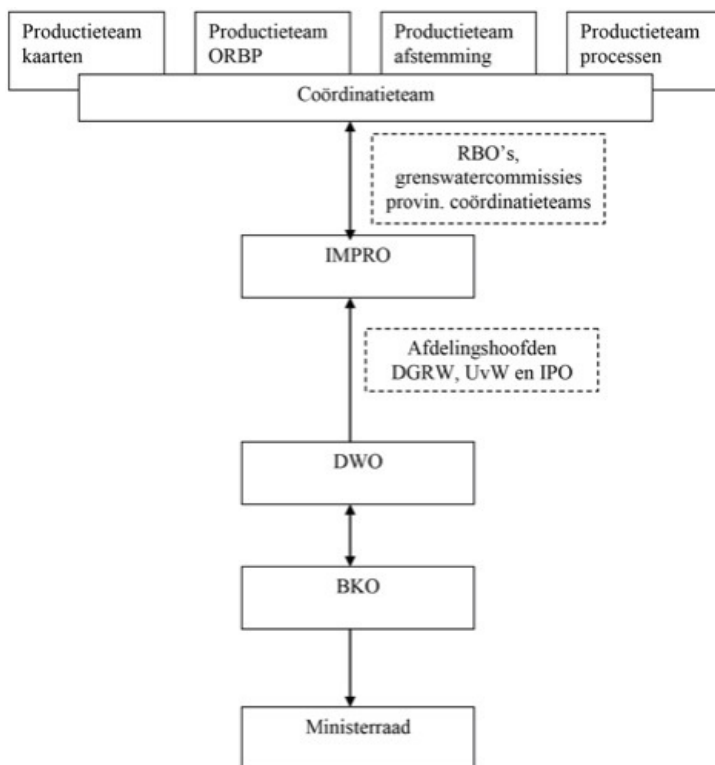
Productieteam kaarten

Productieteam ORBP

Productieteam afstemming

Productieteam processen

Coördinatieteam

RBO's, grenswatercommissies provin. coördinatieteams

IMPRO

Afdelingshoofden DGRW, UvW en IPO

DWO

BKO

Ministerraad